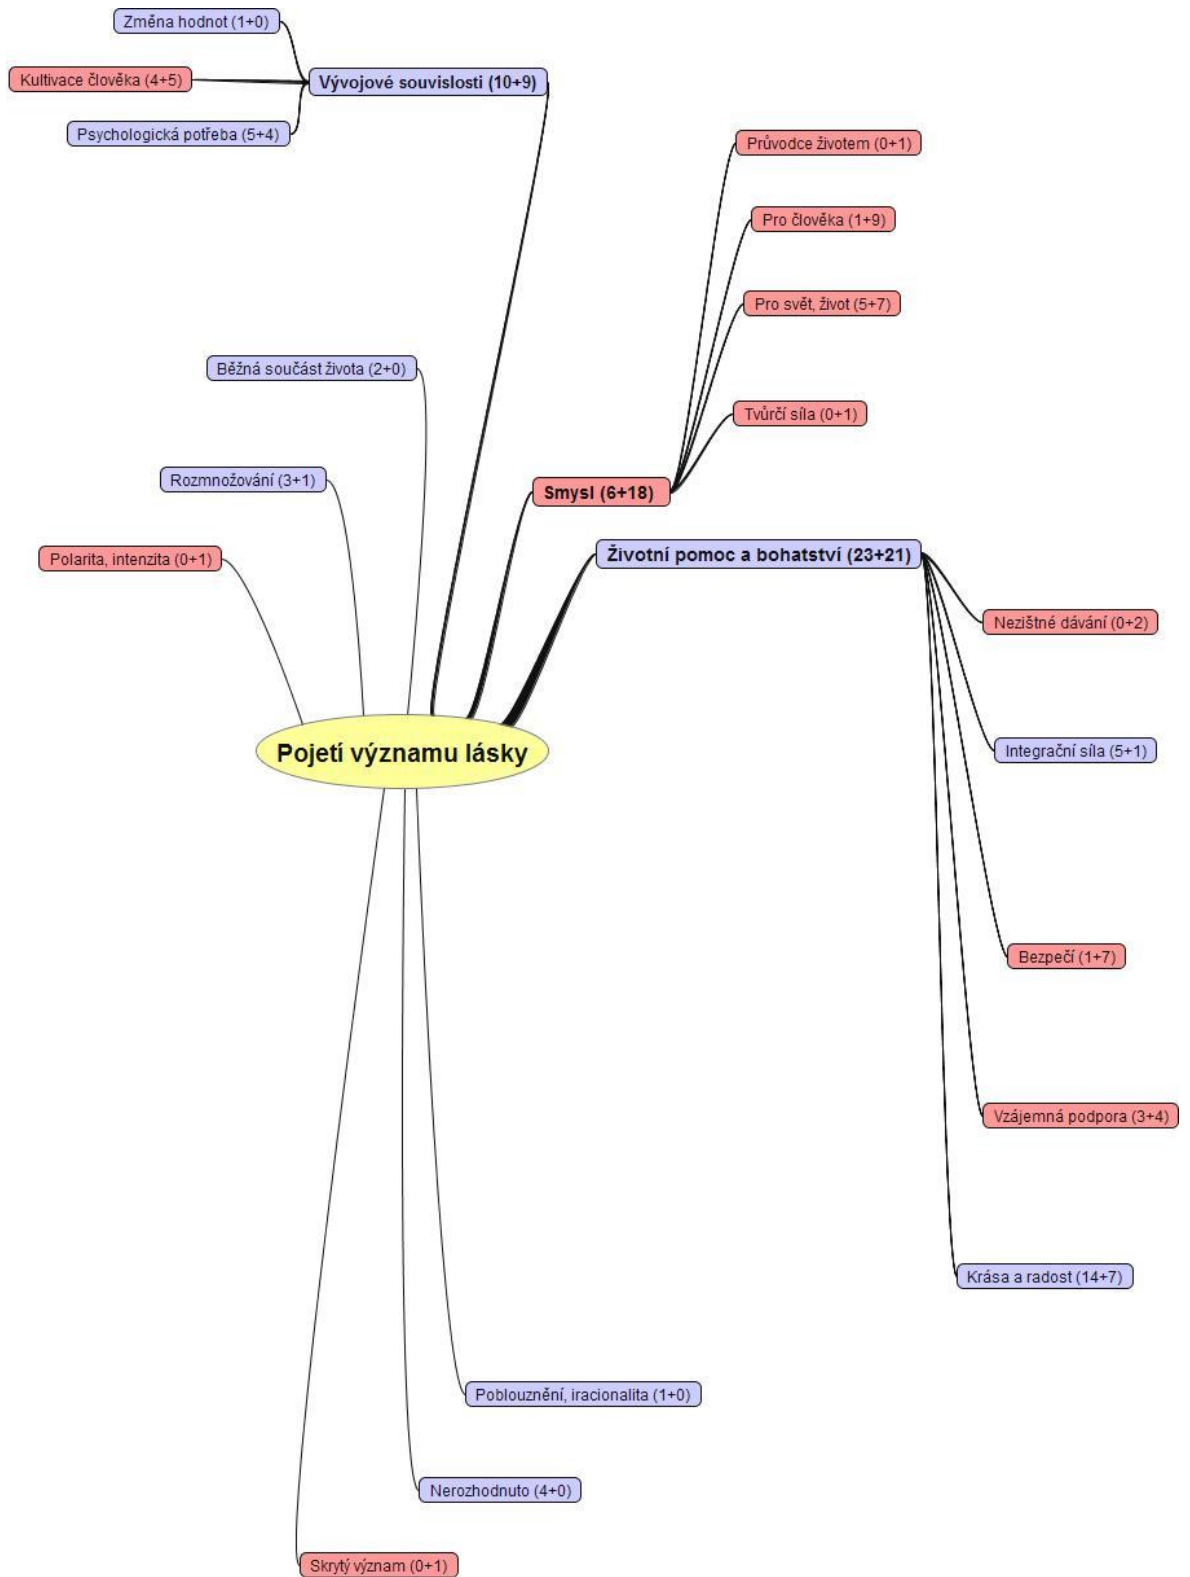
Změna hodnot (1+0)

Kultivace člověka (4+5)

Vývojové souvislosti (10+9)

Psychologická potřeba (5+4)

Průvodce životem (0+1)

Pro člověka (1+9)

Pro svět, život (5+7)

Běžná součást života (2+0)

Tvůrčí síla (0+1)

Rozmnožování (3+1)

Smysl (6+18)

Polarita, intenzita (0+1)

Životní pomoc a bohatství (23+21)

Nezištné dávání (0+2)

Pojetí významu lásky

Integrační síla (5+1)

Bezpečí (1+7)

Vzájemná podpora (3+4)

Krása a radost (14+7)

Poblouznění, iracionalita (1+0)

Nerozhodnuto (4+0)

Skrytý význam (0+1)